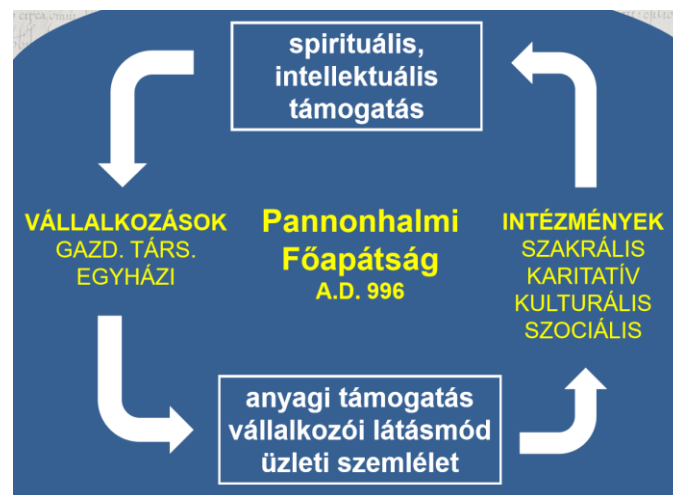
spirituális, intellektuális támogatás

VÁLLALKOZÁSOK
GAZD. TÁRS.
EGYHÁZI

Pannonhalmi Főapátság
A.D. 996

INTÉZMÉNYEK
SZAKRÁLIS
KARITATÍV
KULTURÁLIS
SZOCIÁLIS

anyagi támogatás
vállalkozói látásmód
üzleti szemlélet